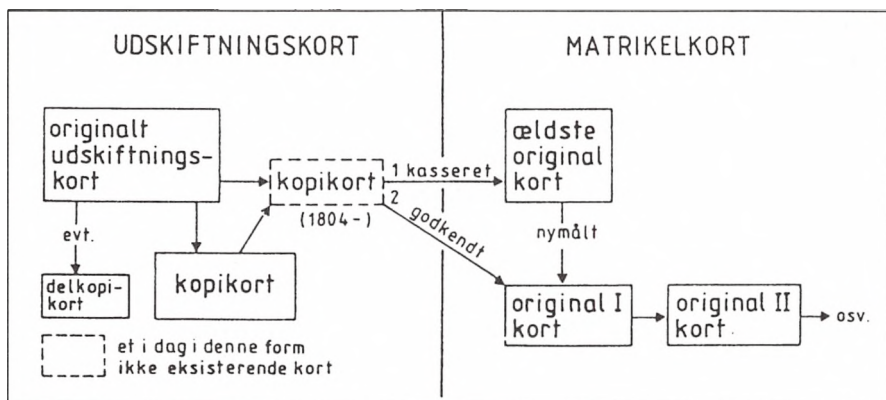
UDSKIFTNINGSKORT

MATRIKELKORT

originalt udskiftningskort

kopikort

(1804-)

1 kasseret

2 godkendt

ældste original kort

nymålt

evt.

delkopikort

kopikort

original I kort

original II kort

osv.

et i dag i denne form ikke eksisterende kort